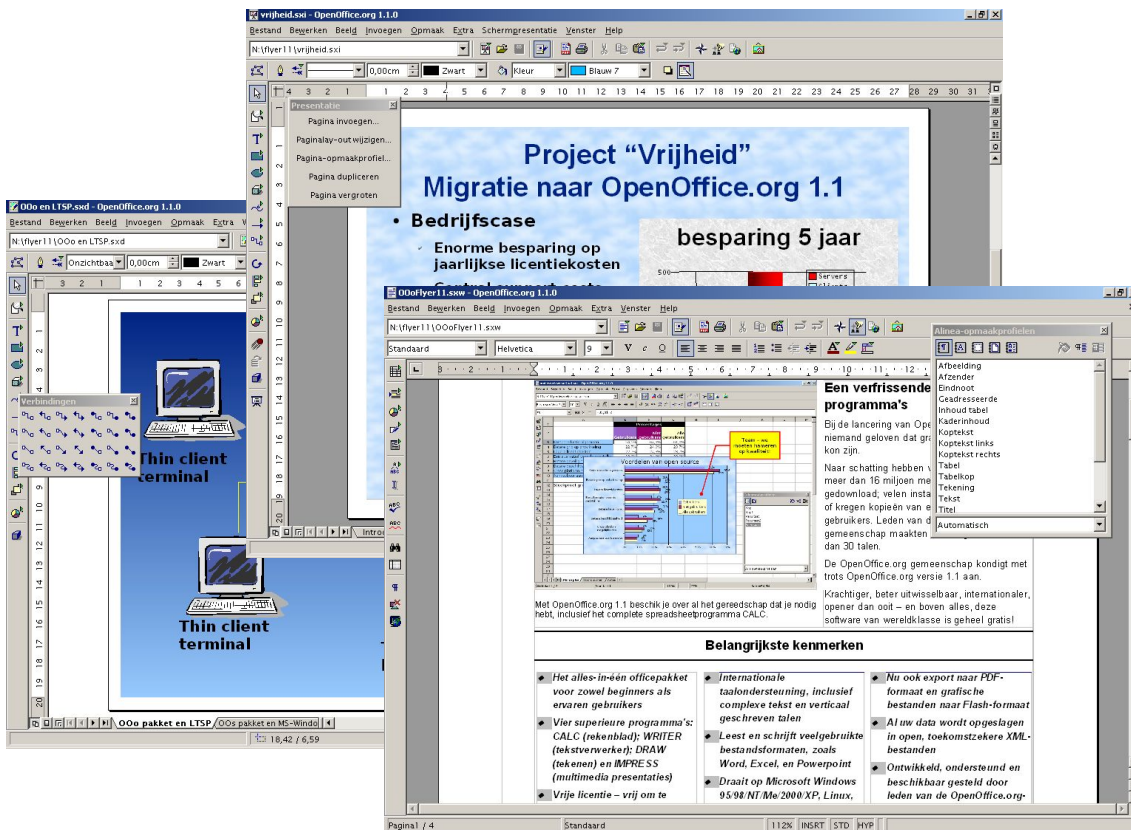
vrijheid.sxi - OpenOffice.org 1.1.0

Bestand Bewerken Beeld Invoegen Opmaak Extra Schermpresentatie Venster Help

N:\flyer11\vrijheid.sxi

0,00cm Zwart Kleur Blauw 7

Presentatie
Pagina invoegen...
Paginalay-out wijzigen...
Pagina-opmaakprofiel...
Pagina dupliceren
Pagina vergroten

Project "Vrijheid"
Migratie naar OpenOffice.org 1.1

• Bedrijfscase
Enorme besparing op jaarlijkse licentiekosten

besparing 5 jaar
500
Servers

OOo en LTSP.sxd - OpenOffice.org 1.1.0

Bestand Bewerken Beeld Invoegen Opmaak Extra

N:\flyer11\OOo en LTSP.sxd

Onzichtbaar 0,00cm Zwart

Verbindingen

Thin client terminal

Thin client terminal

OOo pakket en LTSP OOs pakket en MS-Windo

18,42 / 6,59

OOoFlyer11.sxw - OpenOffice.org 1.1.0

Bestand Bewerken Beeld Invoegen Opmaak Extra Venster Help

N:\flyer11\OOoFlyer11.sxw

Standaard Helvetica 9

Alinea-opmaakprofielen
Afbeelding
Afzender
Eindnoot
Geadresseerde
Inhoud tabel
Kaderinhoud
Koptekst
Koptekst links
Koptekst rechts
Tabel
Tabelkop
Tekening
Tekst
Titel
Automatisch

Een verfrissende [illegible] programma's

Bij de lancering van Ope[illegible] niemand geloven dat gra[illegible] kon zijn.

Naar schatting hebben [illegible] meer dan 16 miljoen me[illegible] gedownload; velen insta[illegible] of kregen kopieën van e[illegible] gebruikers. Leden van d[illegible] gemeenschap maakten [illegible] dan 30 talen.

De OpenOffice.org gemeenschap kondigt met trots OpenOffice.org versie 1.1 aan.

Krachtiger, beter uitwisselbaar, internationaler, opener dan ooit – en boven alles, deze software van wereldklasse is geheel gratis!

Met OpenOffice.org 1.1 beschik je over al het gereedschap dat je nodig hebt, inclusief het complete spreadsheetprogramma CALC.

Belangrijkste kenmerken

Het alles-in-één officepakket voor zowel beginners als ervaren gebruikers

Vier superieure programma's: CALC (rekenblad); WRITER (tekstverwerker); DRAW (tekenen) en IMPRESS (multimedia presentaties)

Vrije licentie – vrij om te

Internationale taalondersteuning, inclusief complexe tekst en verticaal geschreven talen

Leest en schrijft veelgebruikte bestandsformaten, zoals Word, Excel, en Powerpoint

Draait op Microsoft Windows 95/98/NT/Me/2000/XP, Linux,

Nu ook export naar PDF-formaat en grafische bestanden naar Flash-formaat

Al uw data wordt opgeslagen in open, toekomstzekere XML-bestanden

Ontwikkeld, ondersteund en beschikbaar gesteld door leden van de OpenOffice.org-

Pagina1 / 4 Standaard 112% INSRT STD HYP